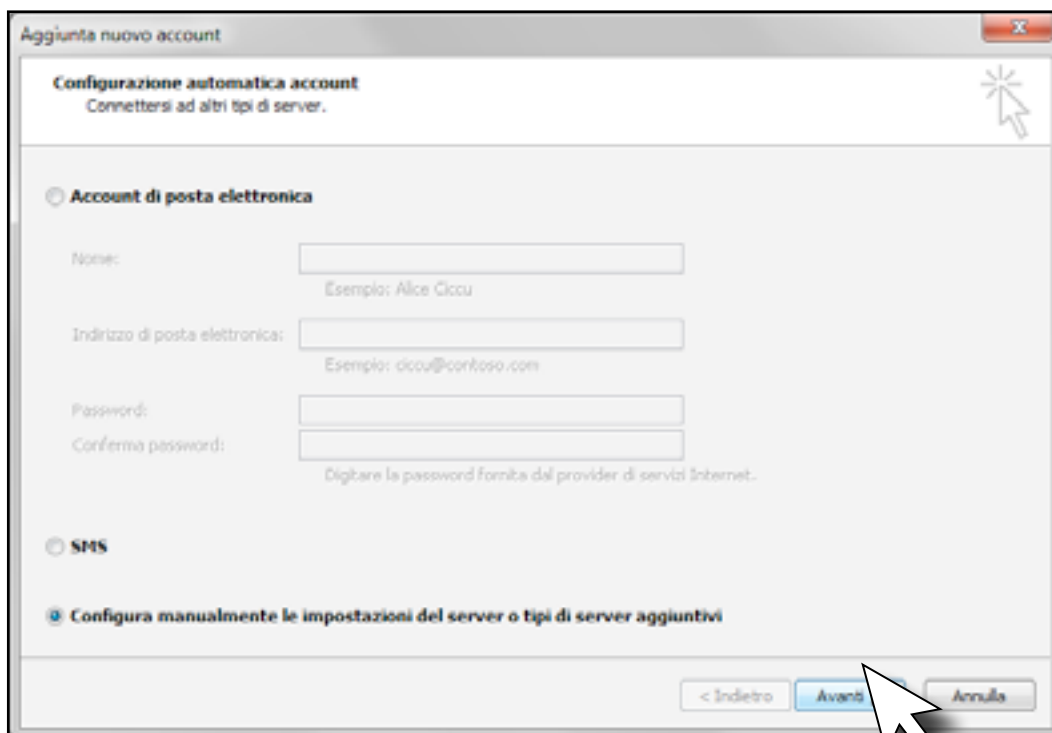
Aggiunta nuovo account

Configurazione automatica account
Connettersi ad altri tipi di server.

Account di posta elettronica

Nome:
Esempio: Alice Ciccu

Indirizzo di posta elettronica:
Esempio: ciccu@contoso.com

Password:
Conferma password:
Digitare la password fornita dal provider di servizi Internet.

SMS

Configura manualmente le impostazioni del server o tipi di server aggiuntivi

< Indietro
Avanti
Annulla